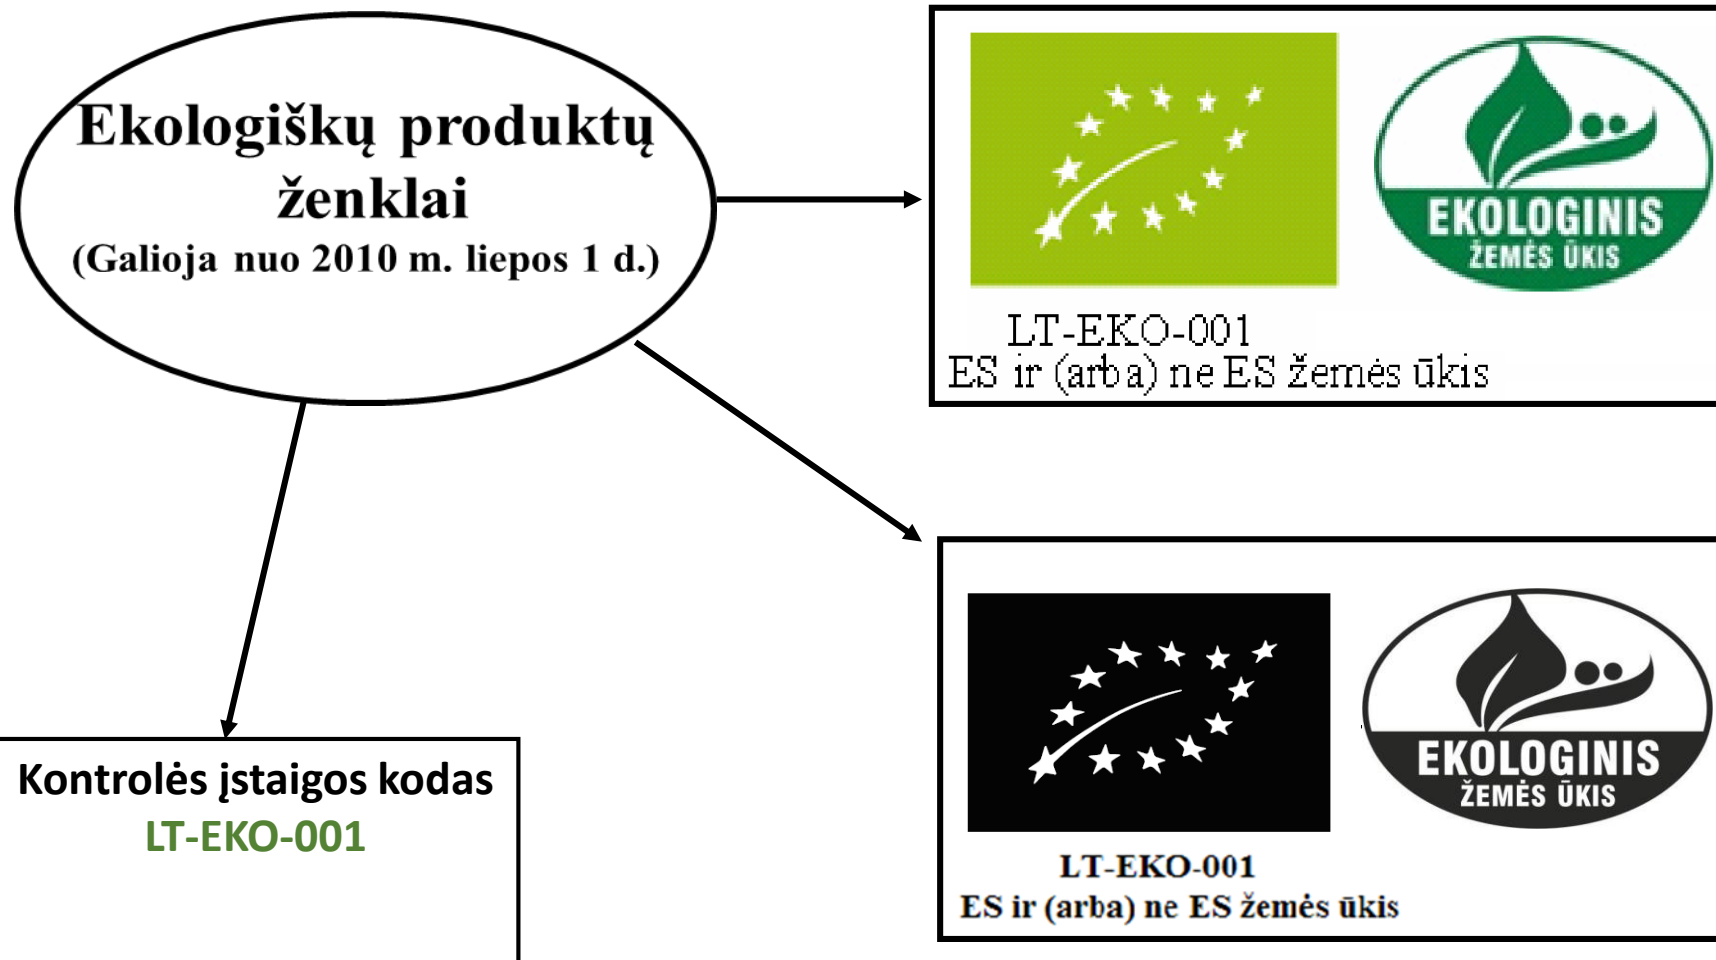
Ekologiškų produktų ženklai
(Galioja nuo 2010 m. liepos 1 d.)

EKOLOGINIS
ŽEMĖS ŪKIS

LT-EKO-001
ES ir (arba) ne ES žemės ūkis

EKOLOGINIS
ŽEMĖS ŪKIS

LT-EKO-001
ES ir (arba) ne ES žemės ūkis

Kontrolės įstaigos kodas
LT-EKO-001